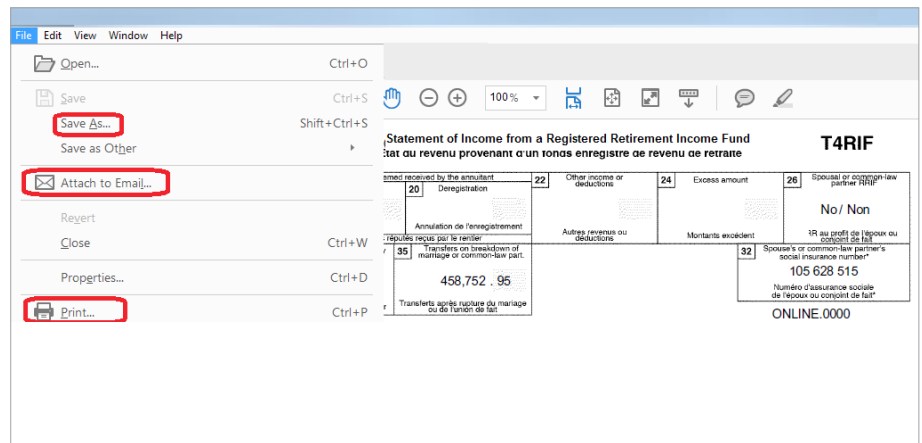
File Edit View Window Help

Open... Ctrl+O
Save Ctrl+S
Save As... Shift+Ctrl+S
Save as Other
Attach to Email...
Revert
Close Ctrl+W
Properties... Ctrl+D
Print... Ctrl+P

100%

Statement of Income from a Registered Retirement Income Fund
État du revenu provenant d'un fonds enregistré de revenu de retraite

T4RIF

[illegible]emed received by the annuitant
20 Deregistration
Annulation de l'enregistrement
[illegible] réputés reçus par le rentier
22 Other income or deductions
Autres revenus ou déductions
24 Excess amount
Montants excédent
26 Spousal or common-law partner RRIF
No/ Non
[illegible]R au profit de l'époux ou conjoint de fait
35 Transfers on breakdown of marriage or common-law part.
458,752 . 95
Transferts après rupture du mariage ou de l'union de fait
32 Spouse's or common-law partner's social insurance number*
105 628 515
Numéro d'assurance sociale de l'époux ou conjoint de fait*
ONLINE.0000